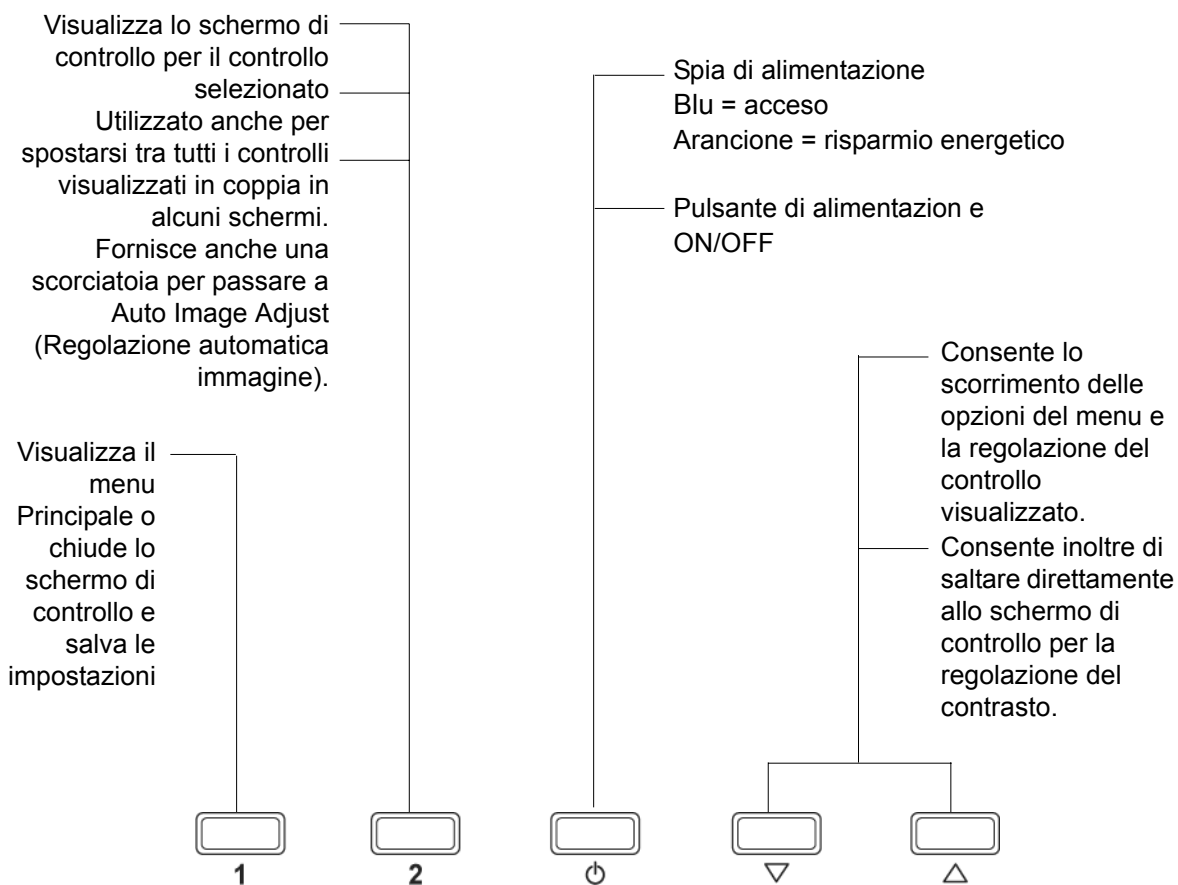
Visualizza lo schermo di controllo per il controllo selezionato
Utilizzato anche per spostarsi tra tutti i controlli visualizzati in coppia in alcuni schermi.
Fornisce anche una scorciatoia per passare a Auto Image Adjust (Regolazione automatica immagine).

Spia di alimentazione
Blu = acceso
Arancione = risparmio energetico

Pulsante di alimentazion e ON/OFF

Visualizza il menu Principale o chiude lo schermo di controllo e salva le impostazioni

Consente lo scorrimento delle opzioni del menu e la regolazione del controllo visualizzato.
Consente inoltre di saltare direttamente allo schermo di controllo per la regolazione del contrasto.

1
2
⏻
▽
△